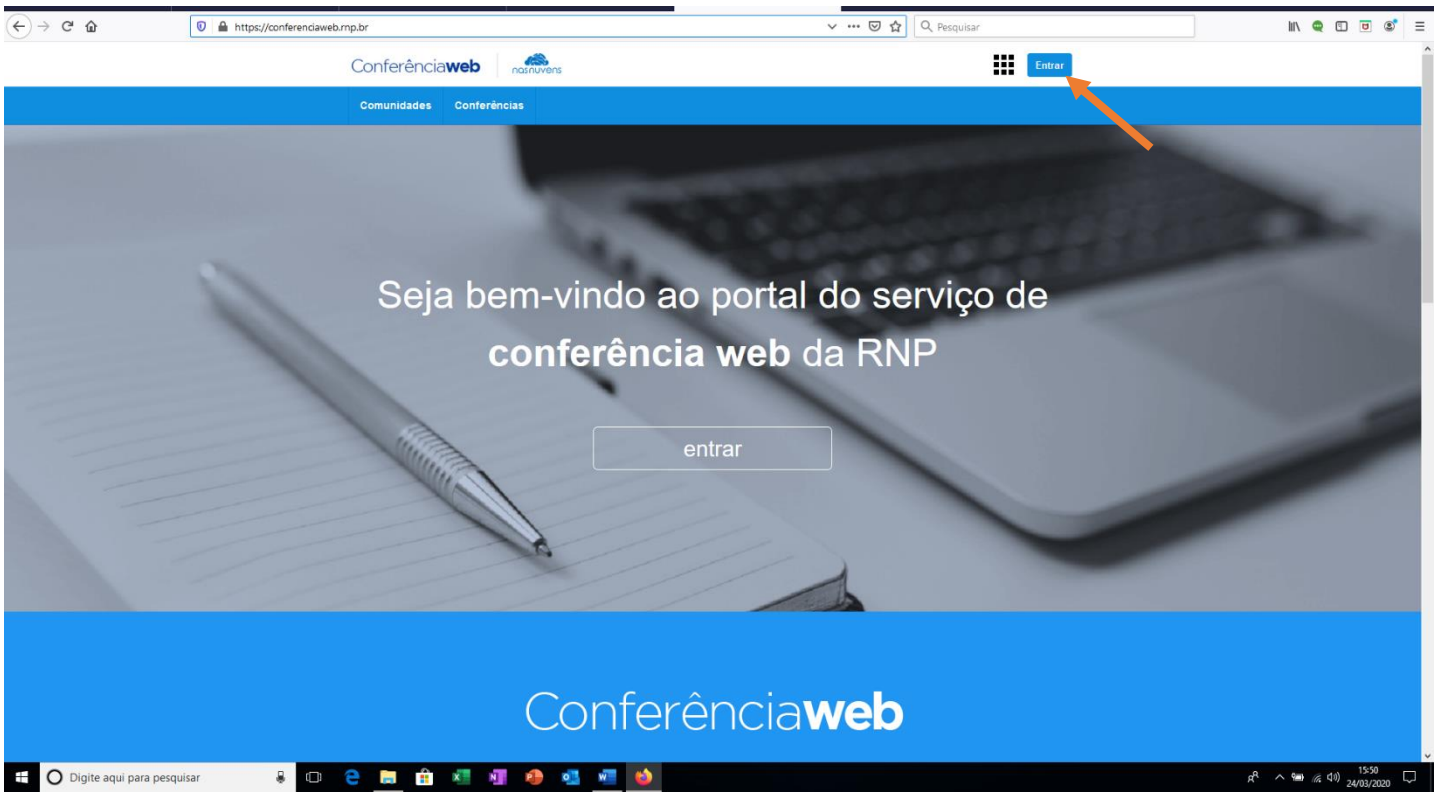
https://conferenciaweb.rnp.br

Pesquisar

Conferênciaweb nasnuvens

Entrar

Comunidades Conferências

Seja bem-vindo ao portal do serviço de **conferência web** da RNP

entrar

Conferênciaweb

Digite aqui para pesquisar

15:50
24/03/2020